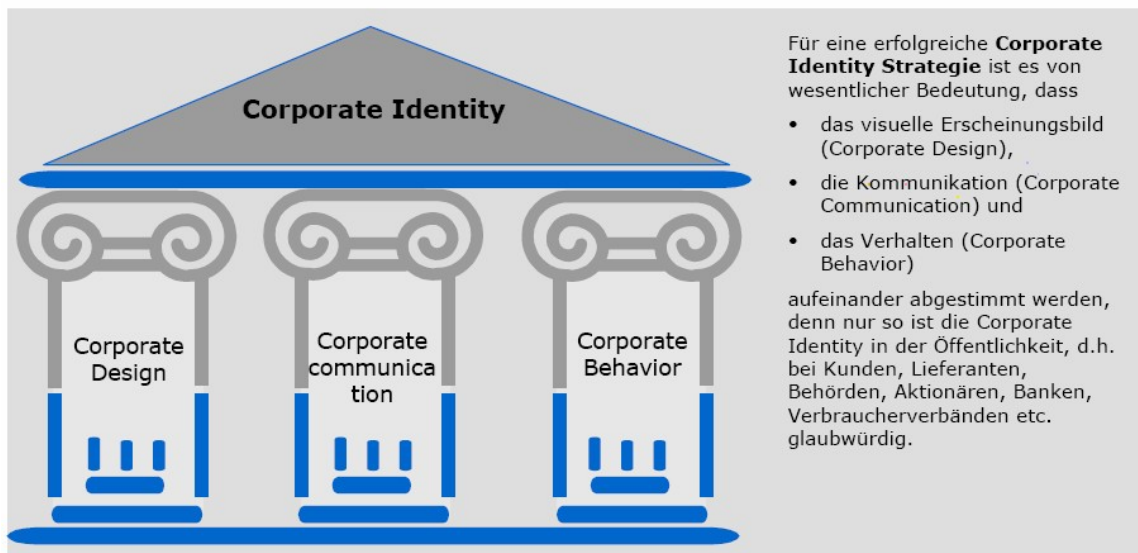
Corporate Identity

Corporate Design

Corporate communica tion

Corporate Behavior

Für eine erfolgreiche **Corporate Identity Strategie** ist es von wesentlicher Bedeutung, dass

- das visuelle Erscheinungsbild (Corporate Design),
- die Kommunikation (Corporate Communication) und
- das Verhalten (Corporate Behavior)

aufeinander abgestimmt werden, denn nur so ist die Corporate Identity in der Öffentlichkeit, d.h. bei Kunden, Lieferanten, Behörden, Aktionären, Banken, Verbraucherverbänden etc. glaubwürdig.